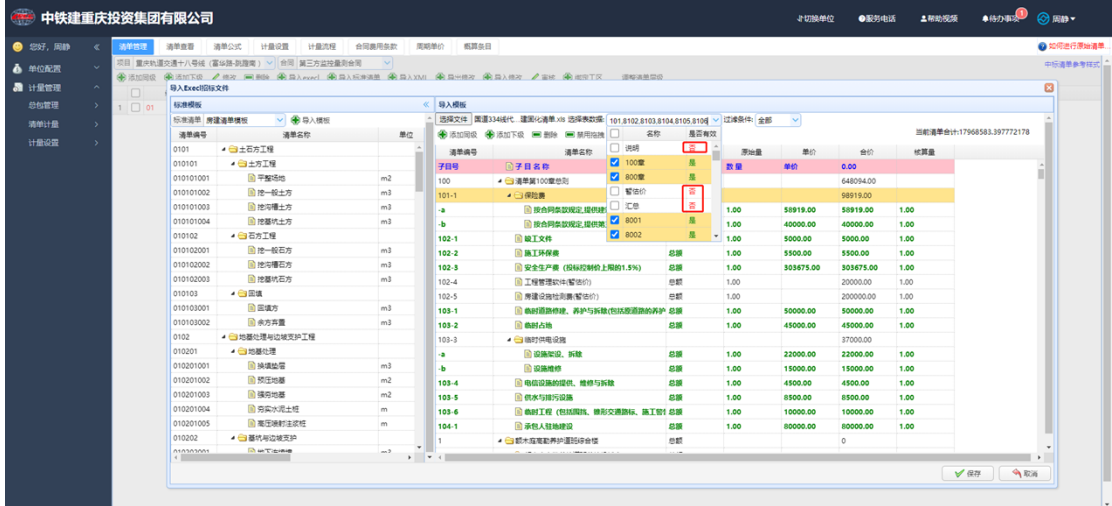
中铁建重庆投资集团有限公司

切换单位 服务电话 帮助视频 待办事项 周静

您好，周静
单位配置
计量管理
总包管理
清单计量
计量设置

清单管理 清单查看 清单公式 计量设置 计量流程 合同费用条款 周期单价 概算条目

如何进行原始清单

导入Execl招标文件

标准模板
标准清单 房建清单模板 导入模板

| 清单编号 | 清单名称 | 单位 |
|---|---|---|
| 0101 | 土石方工程 | |
| 010101 | 土方工程 | |
| 010101001 | 平整场地 | m2 |
| 010101002 | 挖一般土方 | m3 |
| 010101003 | 挖沟槽土方 | m3 |
| 010101004 | 挖基坑土方 | m3 |
| 010102 | 石方工程 | |
| 010102001 | 挖一般石方 | m3 |
| 010102002 | 挖沟槽石方 | m3 |
| 010102003 | 挖基坑石方 | m3 |
| 010103 | 回填 | |
| 010103001 | 回填方 | m3 |
| 010103002 | 余方弃置 | m3 |
| 0102 | 地基处理与边坡支护工程 | |
| 010201 | 地基处理 | |
| 010201001 | 换填垫层 | m3 |
| 010201002 | 预压地基 | m2 |
| 010201003 | 强夯地基 | m2 |
| 010201004 | 夯实水泥土桩 | m |
| 010201005 | 高压喷射注浆桩 | m |
| 010202 | 基坑与边坡支护 | |

导入模板
选择文件 国道334线代...建国化清单.xls 选择表数据 101,8102,8103,8104,8105,8106 过滤条件: 全部

添加同级 添加下级 删除 禁用拖拽

| 名称 | 是否有效 |
|---|---|
| 说明 | 否 |
| 100章 | 是 |
| 800章 | 是 |
| 暂估价 | 否 |
| 汇总 | 否 |
| 8001 | 是 |
| 8002 | 是 |

当前清单合计:17968583.397772178

| 清单编号 | 清单名称 | | 原始量 | 单价 | 合价 | 核算量 |
|---|---|---|---|---|---|---|
| 子目号 | 子目 名 称 | | 数量 | 单价 | 0.00 | |
| 100 | 清单第100章总则 | | | | 648094.00 | |
| 101-1 | 保险费 | | | | 98919.00 | |
| -a | 按合同条款规定,提供建 | | 1.00 | 58919.00 | 58919.00 | 1.00 |
| -b | 按合同条款规定,提供第 | | 1.00 | 40000.00 | 40000.00 | 1.00 |
| 102-1 | 竣工文件 | 总额 | 1.00 | 5000.00 | 5000.00 | 1.00 |
| 102-2 | 施工环保费 | 总额 | 1.00 | 5500.00 | 5500.00 | 1.00 |
| 102-3 | 安全生产费（投标控制价上限的1.5%） | 总额 | 1.00 | 303675.00 | 303675.00 | 1.00 |
| 102-4 | 工程管理软件(暂估价) | 总额 | 1.00 | | 20000.00 | 1.00 |
| 102-5 | 房建设施检测费(暂估价) | 总额 | 1.00 | | 200000.00 | 1.00 |
| 103-1 | 临时道路修建、养护与拆除(包括原道路的养护 | 总额 | 1.00 | 50000.00 | 50000.00 | 1.00 |
| 103-2 | 临时占地 | 总额 | 1.00 | 45000.00 | 45000.00 | 1.00 |
| 103-3 | 临时供电设施 | | | | 37000.00 | |
| -a | 设施架设、拆除 | 总额 | 1.00 | 22000.00 | 22000.00 | 1.00 |
| -b | 设施维修 | 总额 | 1.00 | 15000.00 | 15000.00 | 1.00 |
| 103-4 | 电信设施的提供、维修与拆除 | 总额 | 1.00 | 4500.00 | 4500.00 | 1.00 |
| 103-5 | 供水与排污设施 | 总额 | 1.00 | 8500.00 | 8500.00 | 1.00 |
| 103-6 | 临时工程（包括围挡、钢形交通路标、施工钢 | 总额 | 1.00 | 10000.00 | 10000.00 | 1.00 |
| 104-1 | 承包人驻地建设 | 总额 | 1.00 | 80000.00 | 80000.00 | 1.00 |
| 1 | 栽木程度勘界养护理招标综合楼 | 总额 | | | 0 | |

保存 取消